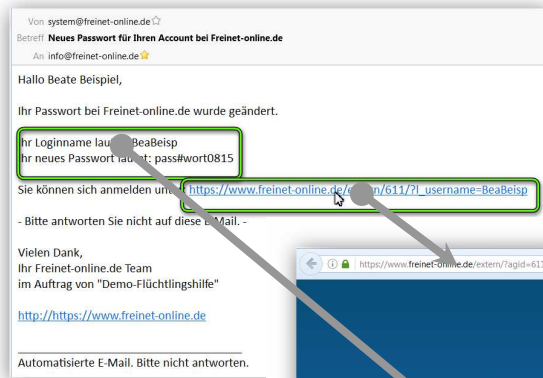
Von system@freinet-online.de
Betreff Neues Passwort für Ihren Account bei Freinet-online.de
An info@freinet-online.de

Hallo Beate Beispiel,

Ihr Passwort bei Freinet-online.de wurde geändert.

Ihr Loginname lau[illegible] BeaBeisp
Ihr neues Passwort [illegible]: pass#wort0815

Sie können sich anmelden un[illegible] https://www.freinet-online.de/e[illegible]n/611/?l_username=BeaBeisp

- Bitte antworten Sie nicht auf diese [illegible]Mail. -

Vielen Dank,
Ihr Freinet-online.de Team
im Auftrag von "Demo-Flüchtlingshilfe"

http://https://www.freinet-online.de

Automatisierte E-Mail. Bitte nicht antworten.

https://www.freinet-online.de/extern/?agid=611